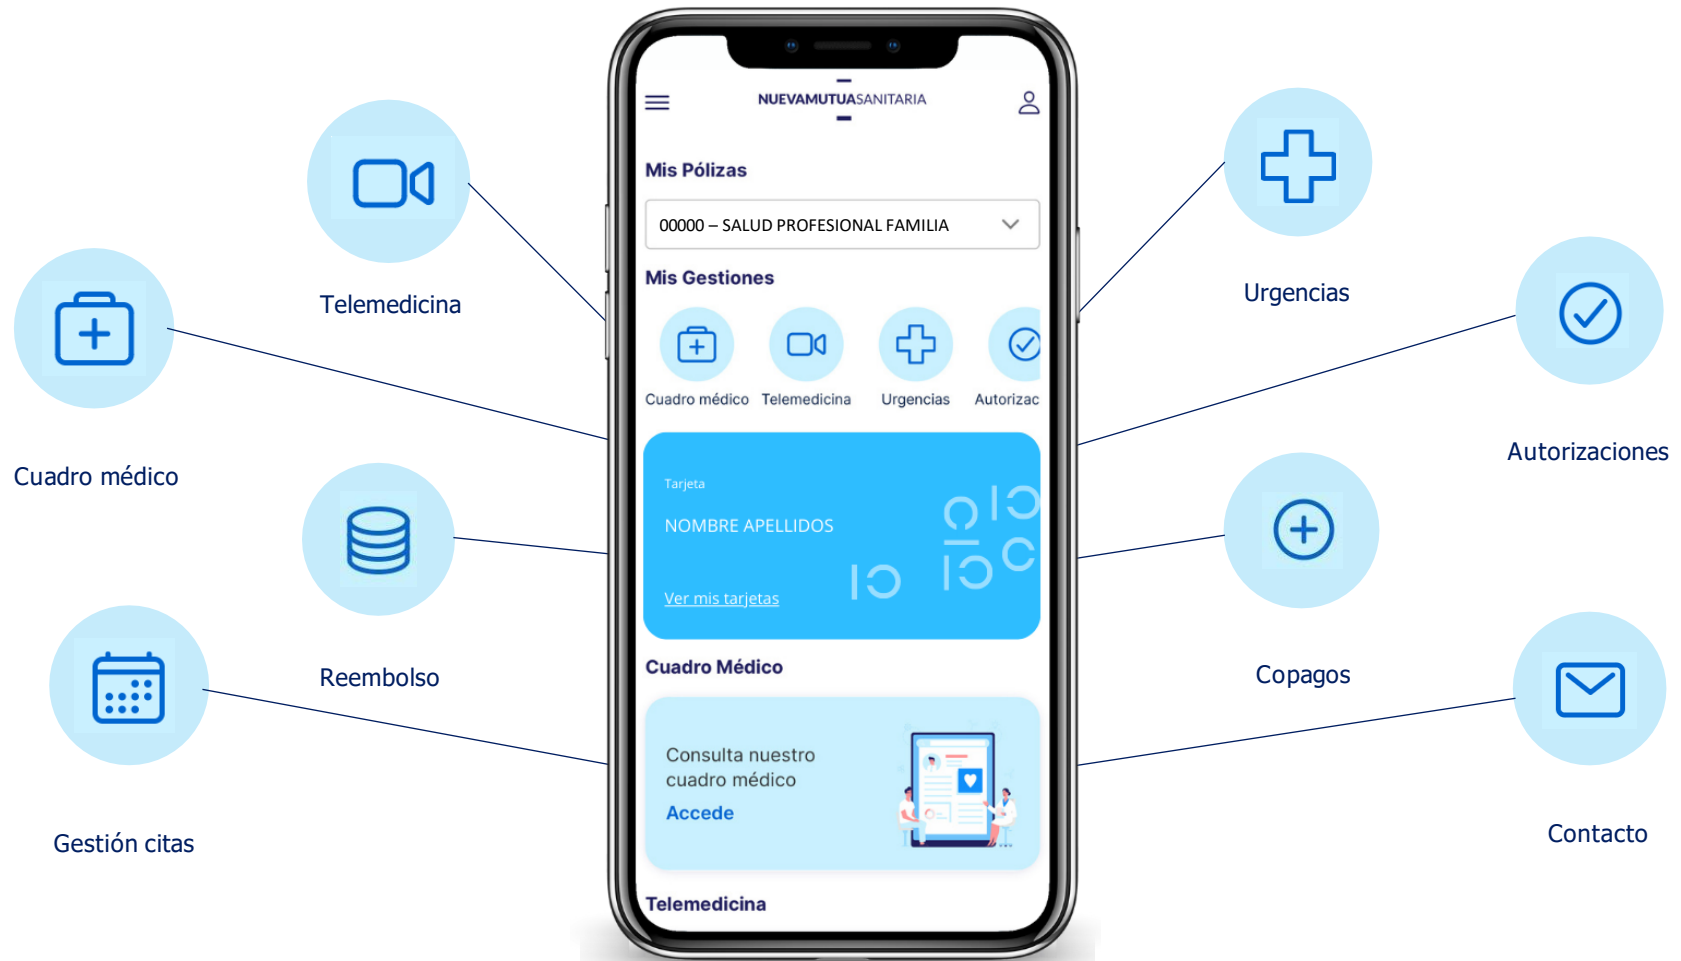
Telemedicina

Cuadro médico

Reembolso

Gestión citas

NUEVAMUTUASANITARIA

Mis Pólizas

00000 – SALUD PROFESIONAL FAMILIA

Mis Gestiones

Cuadro médico Telemedicina Urgencias Autorizac

Tarjeta

NOMBRE APELLIDOS

Ver mis tarjetas

Cuadro Médico

Consulta nuestro cuadro médico

Accede

Telemedicina

Urgencias

Autorizaciones

Copagos

Contacto